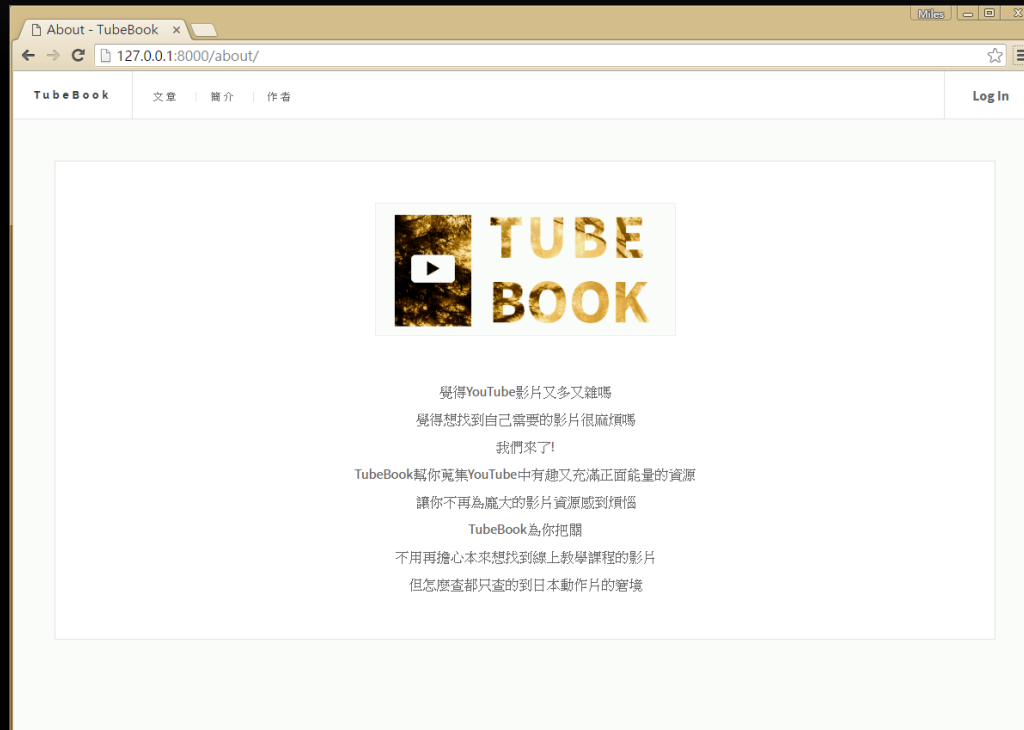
About - TubeBook ×

Miles

127.0.0.1:8000/about/

TubeBook
文章 | 簡介 | 作者
Log In

TUBE
BOOK

覺得YouTube影片又多又雜嗎
覺得想找到自己需要的影片很麻煩嗎
我們來了!
TubeBook幫你蒐集YouTube中有趣又充滿正面能量的資源
讓你不再為龐大的影片資源感到煩惱
TubeBook為你把關
不用再擔心本來想找到線上教學課程的影片
但怎麼查都只查的到日本動作片的窘境